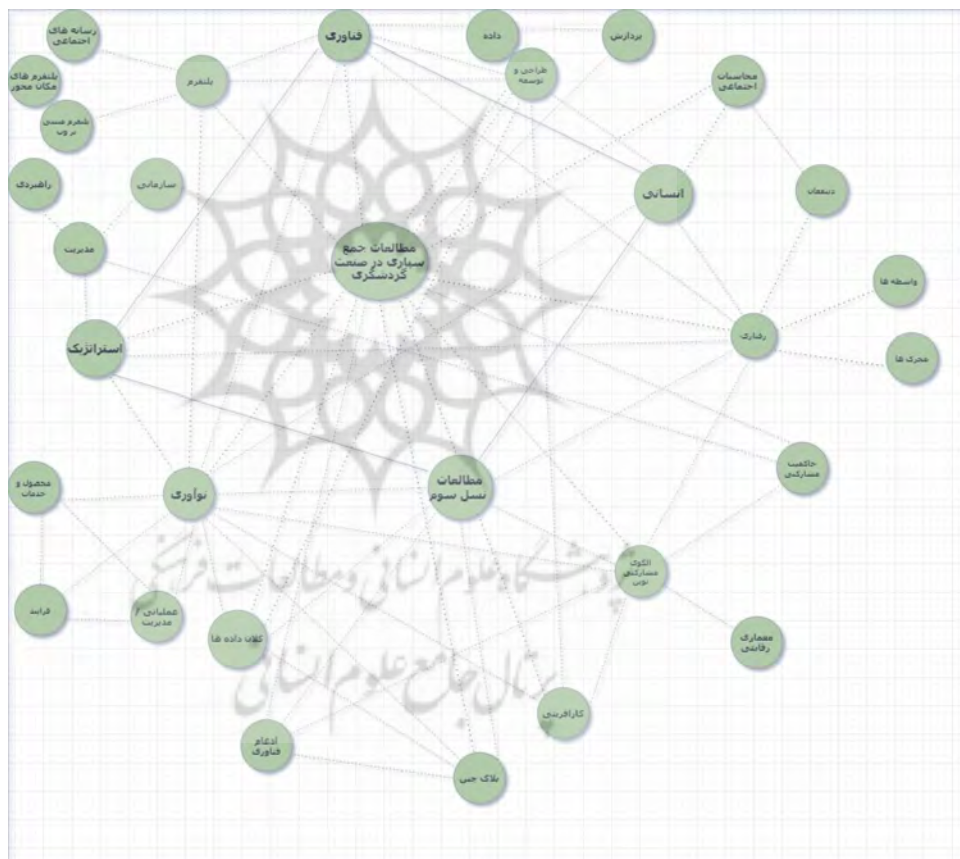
رسانه های اجتماعی

فناوری

داده

پردازش

پلتفرم های مکان محور

پلتفرم

طراحی و توسعه

محاسبات اجتماعی

پلتفرم مبتنی بر وب

راهبردی

سازمانی

انسانی

ذینفعان

مدیریت

مطالعات جمع سپاری در صنعت گردشگری

واسطه ها

رفتاری

استراتژیک

محرک ها

حاکمیت مشارکتی

محصول و خدمات

نوآوری

مطالعات نسل سوم

الگوی مشارکتی نوین

فرایند

عملیاتی / مدیریت

کلان داده ها

معماری رقابتی

کارآفرینی

ادغام فناوری

بلاک چین

پژوهشگاه علوم انسانی و مطالعات فرهنگی

پرتال جامع علوم انسانی